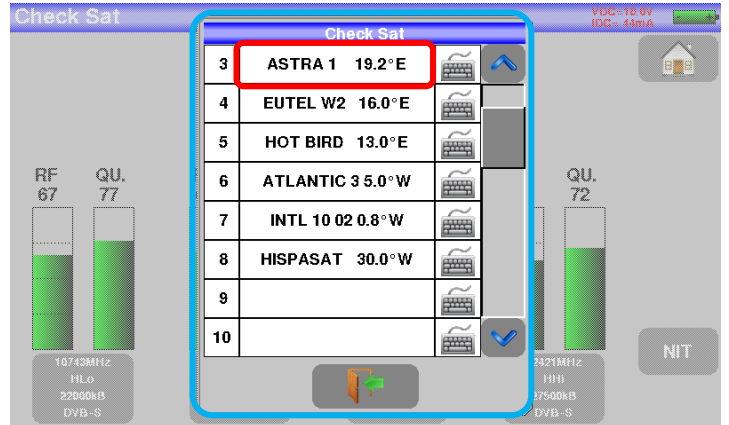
Check Sat

VDC=18.6V
IDC=44mA

Check Sat

| 3 | ASTRA 1 19.2°E |
|---|---|
| 4 | EUTEL W2 16.0°E |
| 5 | HOT BIRD 13.0°E |
| 6 | ATLANTIC 3 5.0°W |
| 7 | INTL 10 02 0.8°W |
| 8 | HISPASAT 30.0°W |
| 9 | |
| 10 | |

RF
67

QU.
77

QU.
72

10743MHz
HLo
22000kB
DVB-S

2421MHz
HHi
27500kB
DVB-S

NIT